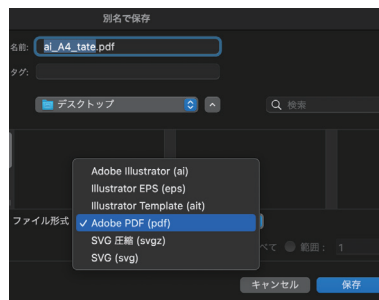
別名で保存

名前: ai_A4_tate.pdf

タグ:

デスクトップ

検索

ファイル形式

Adobe Illustrator (ai)
Illustrator EPS (eps)
Illustrator Template (ait)
✓ Adobe PDF (pdf)
SVG 圧縮 (svgz)
SVG (svg)

べて 範囲: 1

キャンセル 保存